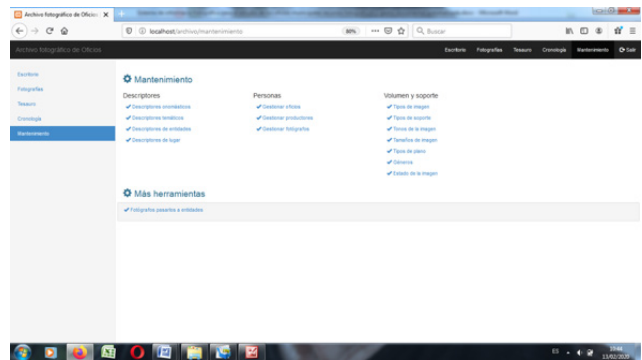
Archivo fotográfico de Oficios ×

localhost/archivo/mantenimiento

80%

Buscar

Archivo fotográfico de Oficios

Escritorio Fotografías Tesauro Cronología Mantenimiento Salir

Escritorio
Fotografías
Tesauro
Cronología
Mantenimiento

Mantenimiento

Descriptores
✔ Descriptores onomásticos
✔ Descriptores temáticos
✔ Descriptores de entidades
✔ Descriptores de lugar

Personas
✔ Gestionar oficios
✔ Gestionar productores
✔ Gestionar fotógrafos

Volumen y soporte
✔ Tipos de imagen
✔ Tipos de soporte
✔ Tonos de la imagen
✔ Tamaños de imagen
✔ Tipos de plano
✔ Géneros
✔ Estado de la imagen

Más herramientas

✔ Fotógrafos pasados a entidades

ES 13:44 13/02/2020